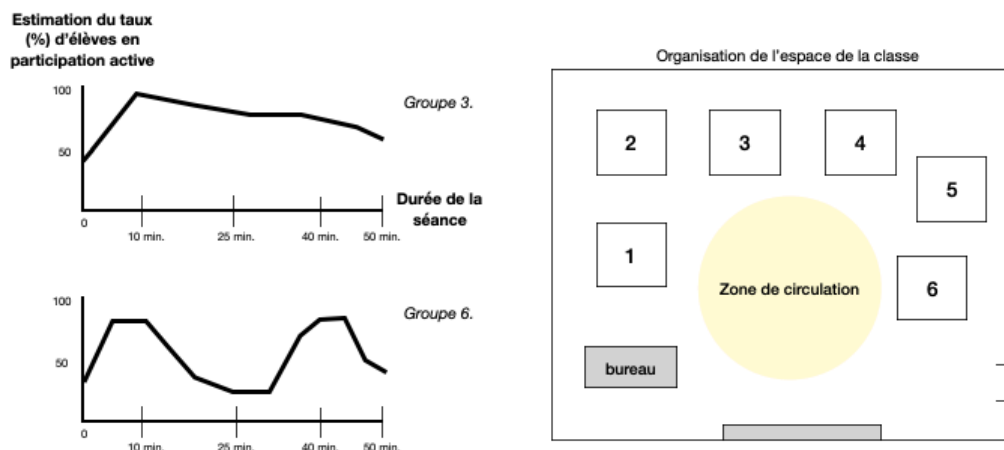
Estimation du taux (%) d'élèves en participation active

100

50

Groupe 3.

Durée de la séance

0

10 min.

25 min.

40 min.

50 min.

100

50

Groupe 6.

0

10 min.

25 min.

40 min.

50 min.

Organisation de l'espace de la classe

2

3

4

5

1

Zone de circulation

6

bureau